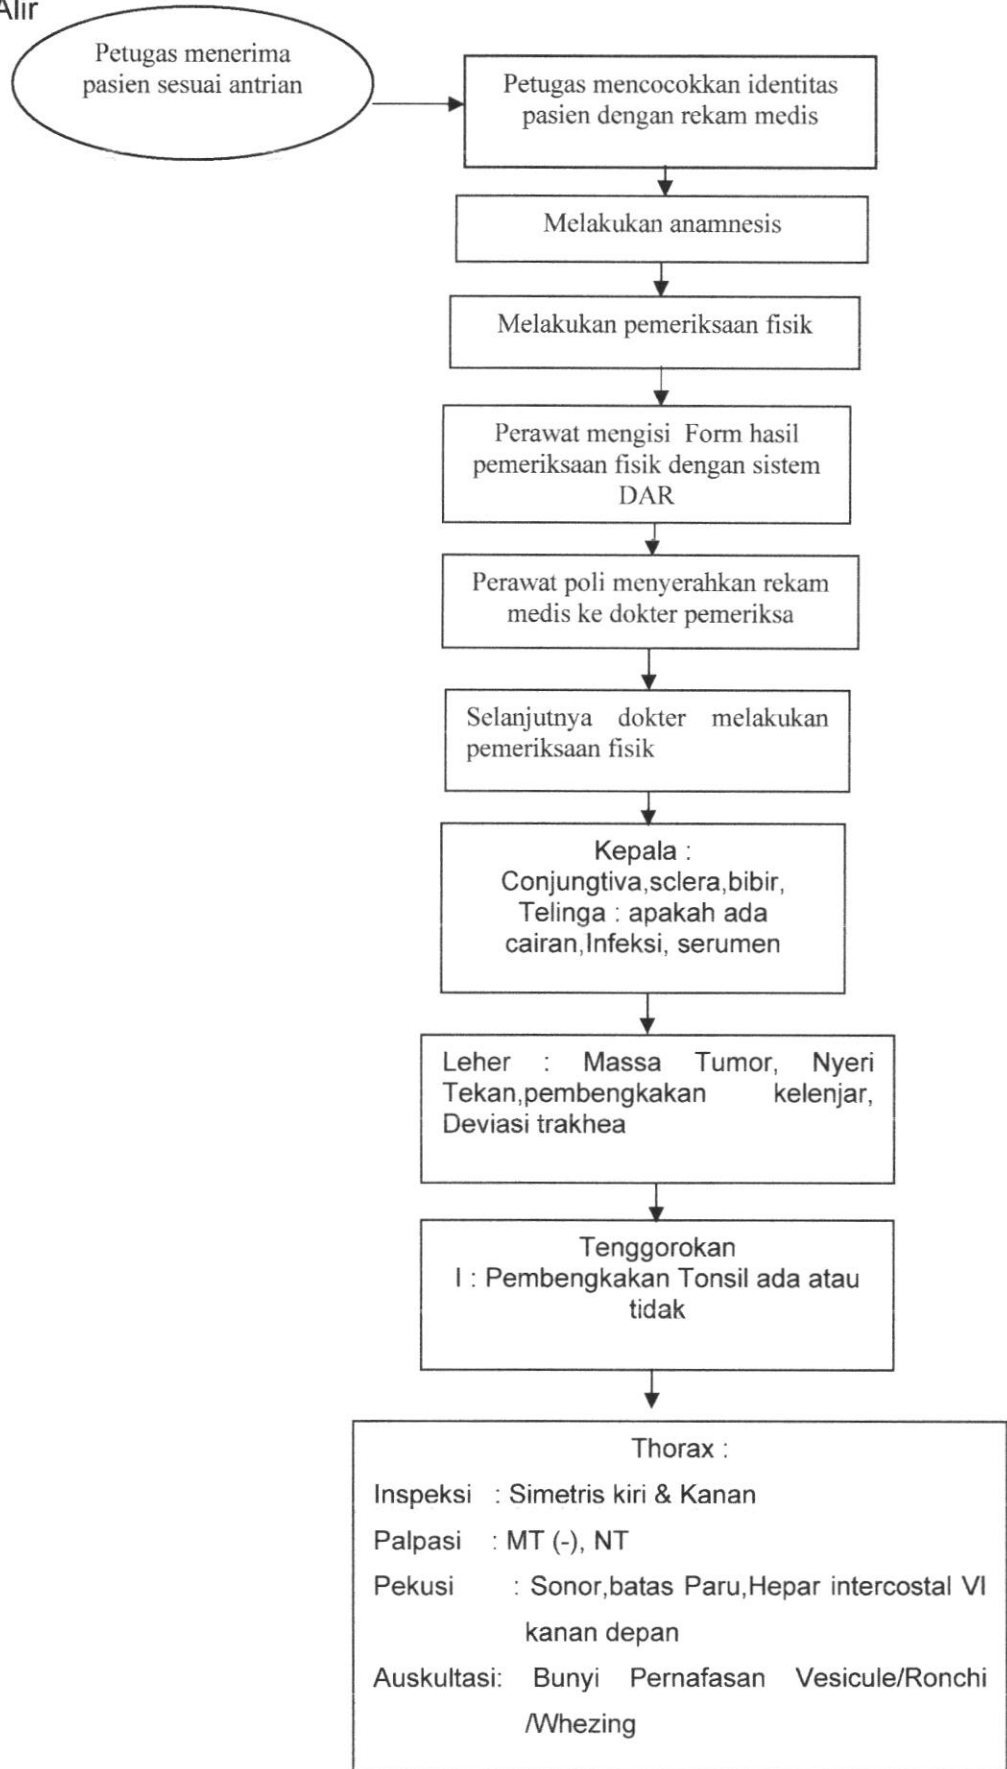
Alir

Petugas menerima pasien sesuai antrian

Petugas mencocokkan identitas pasien dengan rekam medis

Melakukan anamnesis

Melakukan pemeriksaan fisik

Perawat mengisi Form hasil pemeriksaan fisik dengan sistem DAR

Perawat poli menyerahkan rekam medis ke dokter pemeriksa

Selanjutnya dokter melakukan pemeriksaan fisik

Kepala :
Conjungtiva,sclera,bibir,
Telinga : apakah ada cairan,Infeksi, serumen

Leher : Massa Tumor, Nyeri Tekan,pembengkakan kelenjar, Deviasi trakhea

Tenggorokan
I : Pembengkakan Tonsil ada atau tidak

Thorax :
Inspeksi : Simetris kiri & Kanan
Palpasi : MT (-), NT
Pekusi : Sonor,batas Paru,Hepar intercostal VI kanan depan
Auskultasi: Bunyi Pernafasan Vesicule/Ronchi /Whezing